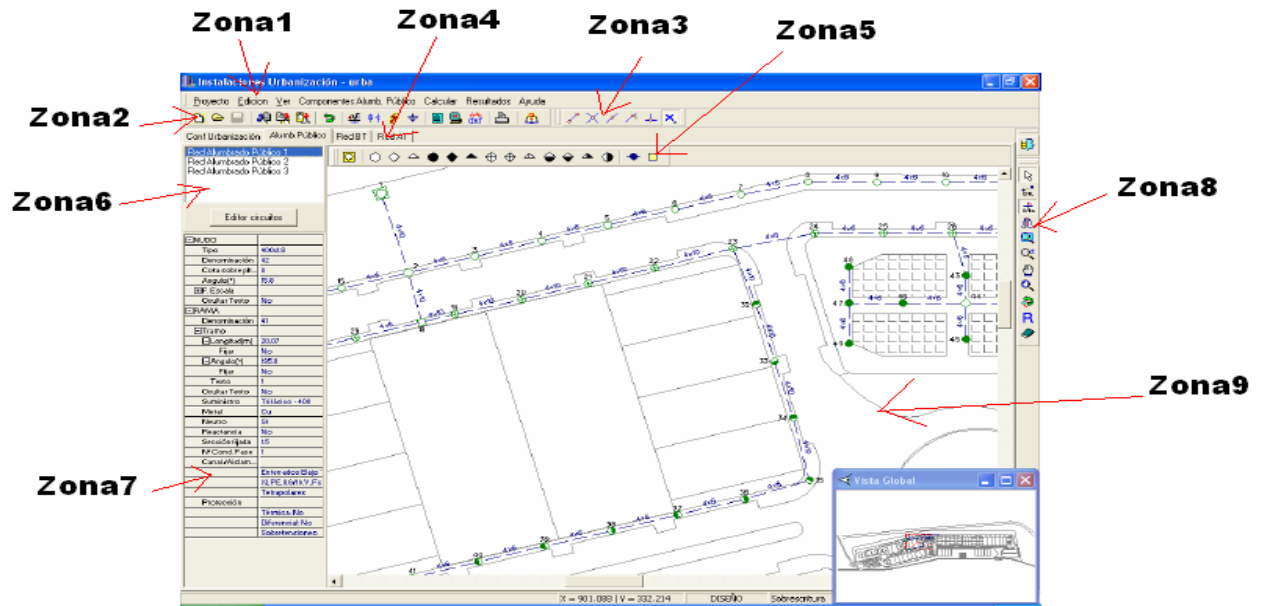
Zona1

Zona4

Zona3

Zona5

Instalaciones Urbanización - urba

Proyecto Edicion Ver Componentes Alumb. Público Calcular Resultados Ayuda

Zona2

Conf Urbanización Alumb Público Red BT Red AT

Red Alumbrado Público 1
Red Alumbrado Público 2
Red Alumbrado Público 3

Zona6

Editor circuitos

Zona8

| NUDO | |
|---|---|
| Tipo | 400x0 |
| Denominación | 42 |
| Cota sobrepl. | 0 |
| Angulo(°) | 70.0 |
| F. Escala | |
| Ocultar Texto | No |
| RAMA | |
| Denominación | 41 |
| Tramo | |
| Longitud(m) | 20.07 |
| Fijar | No |
| Angulo(°) | 155.0 |
| Fijar | No |
| Texto | 1 |
| Ocultar Texto | No |
| Suministro | Trifásico - 400 |
| Metal | Cu |
| Neutro | Si |
| Reactancia | No |
| Sección fijada | 15 |
| Nº Cond. Fase | 1 |
| Canal/Aislam. | |
| | Enterrados Bajo |
| | XLPE,0.6/1kV,Fx |
| | Tetrapolares |
| Protección | |
| | Térmica:No |
| | Diferencial:No |
| | Sobretensiones |

Zona9

Zona7

Vista Global

X = 901.088 | Y = 332.214 | DISEÑO | Sobrescritura